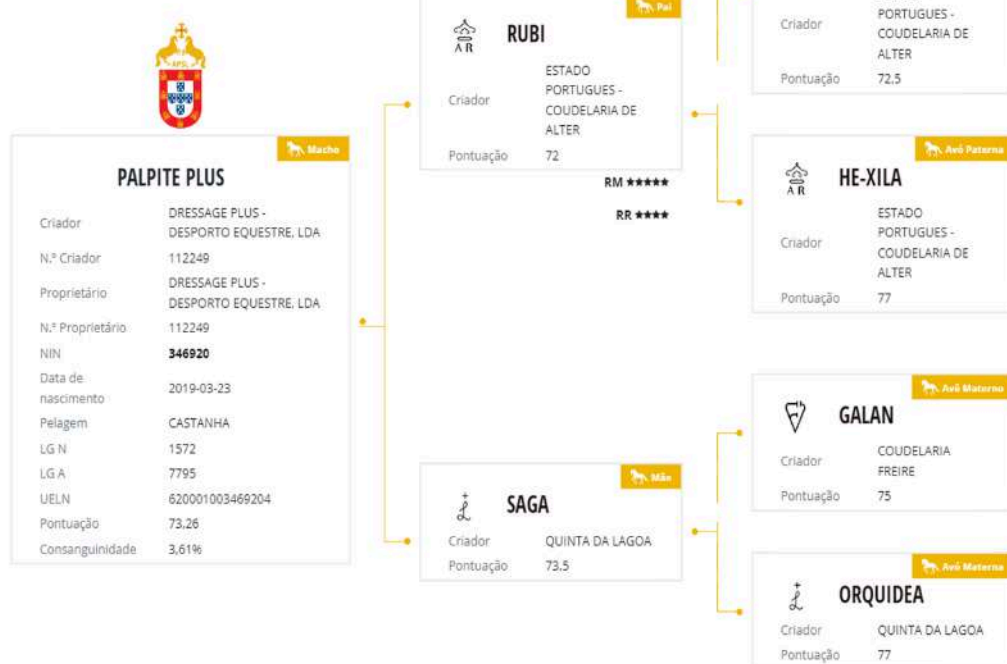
APSL

Macho

PALPITE PLUS

| | |
|---|---|
| Criador | DRESSAGE PLUS - DESPORTO EQUESTRE, LDA |
| N.º Criador | 112249 |
| Proprietário | DRESSAGE PLUS - DESPORTO EQUESTRE, LDA |
| N.º Proprietário | 112249 |
| NIN | **346920** |
| Data de nascimento | 2019-03-23 |
| Pelagem | CASTANHA |
| LG N | 1572 |
| LG A | 7795 |
| UELN | 620001003469204 |
| Pontuação | 73.26 |
| Consanguinidade | 3,61% |

Pai

AR

RUBI

| | |
|---|---|
| Criador | ESTADO PORTUGUES - COUDELARIA DE ALTER |
| Pontuação | 72 |

RM ★★★★★

RR ★★★★

| | |
|---|---|
| Criador | PORTUGUES - COUDELARIA DE ALTER |
| Pontuação | 72.5 |

Avó Paterna

AR

HE-XILA

| | |
|---|---|
| Criador | ESTADO PORTUGUES - COUDELARIA DE ALTER |
| Pontuação | 77 |

Mãe

SAGA

| | |
|---|---|
| Criador | QUINTA DA LAGOA |
| Pontuação | 73.5 |

Avô Materno

GALAN

| | |
|---|---|
| Criador | COUDELARIA FREIRE |
| Pontuação | 75 |

Avó Materna

ORQUIDEA

| | |
|---|---|
| Criador | QUINTA DA LAGOA |
| Pontuação | 77 |